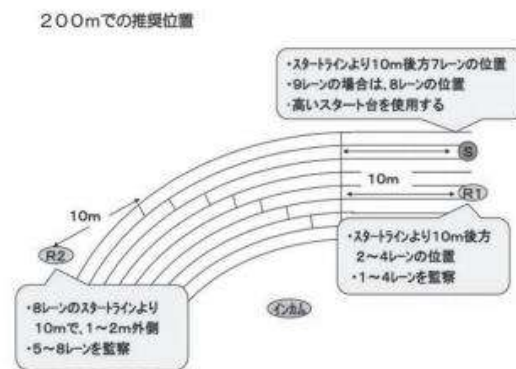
200mでの推奨位置

・スタートラインより10m後方7レーンの位置
・9レーンの場合は、8レーンの位置
・高いスタート台を使用する

S

10m

R1

10m

R2

・スタートラインより10m後方2～4レーンの位置
・1～4レーンを監察

インカム

・8レーンのスタートラインより10mで、1～2m外側
・5～8レーンを監察